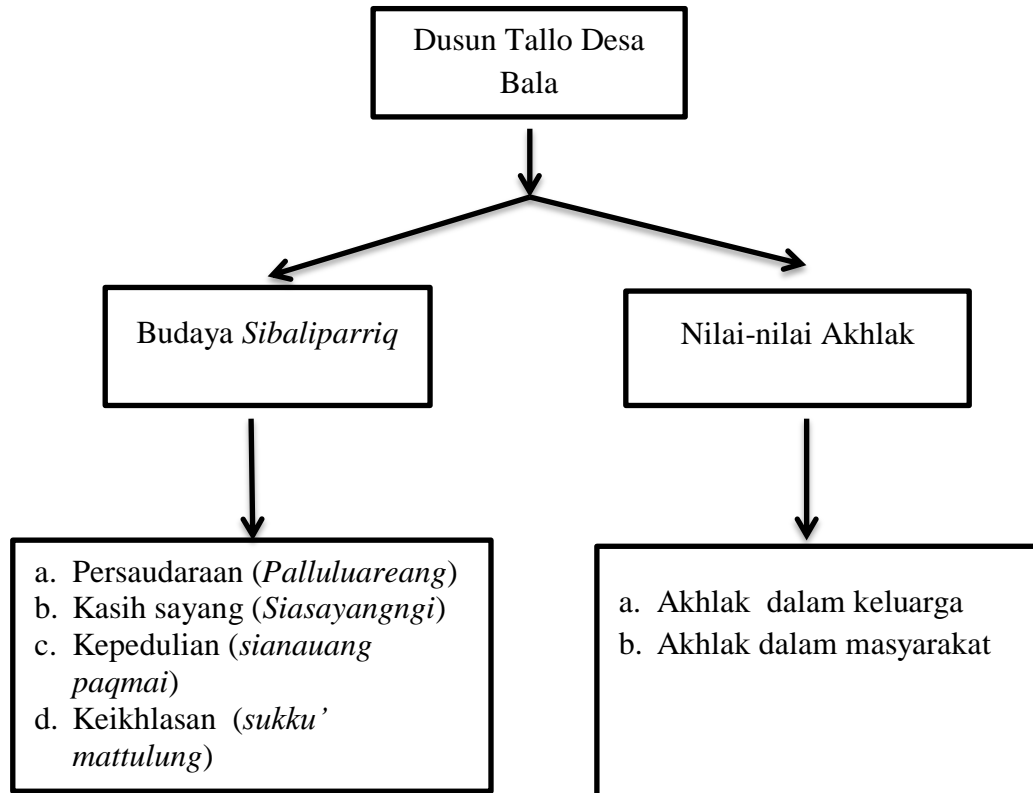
Dusun Tallo Desa Bala

Budaya *Sibaliparriq*

Nilai-nilai Akhlak

a. Persaudaraan (*Palluluareang*)
b. Kasih sayang (*Siasayangngi*)
c. Kepedulian (*sianauang paqmai*)
d. Keikhlasan (*sukku' mattulung*)

a. Akhlak dalam keluarga
b. Akhlak dalam masyarakat